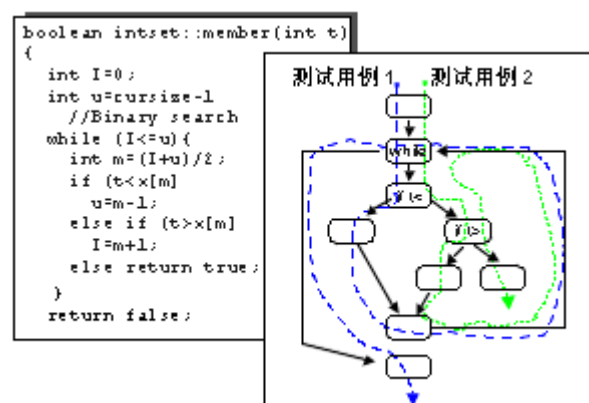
boolean intset::member(int t)
{
int I=0;
int u=cursize-1
//Binary search
while (I<=u){
int m=(I+u)/2;
if (t<x[m]
u=m-1;
else if (t>x[m]
I=m+1;
else return true;
}
return false;

测试用例 1 测试用例 2

while

if(<

if(>